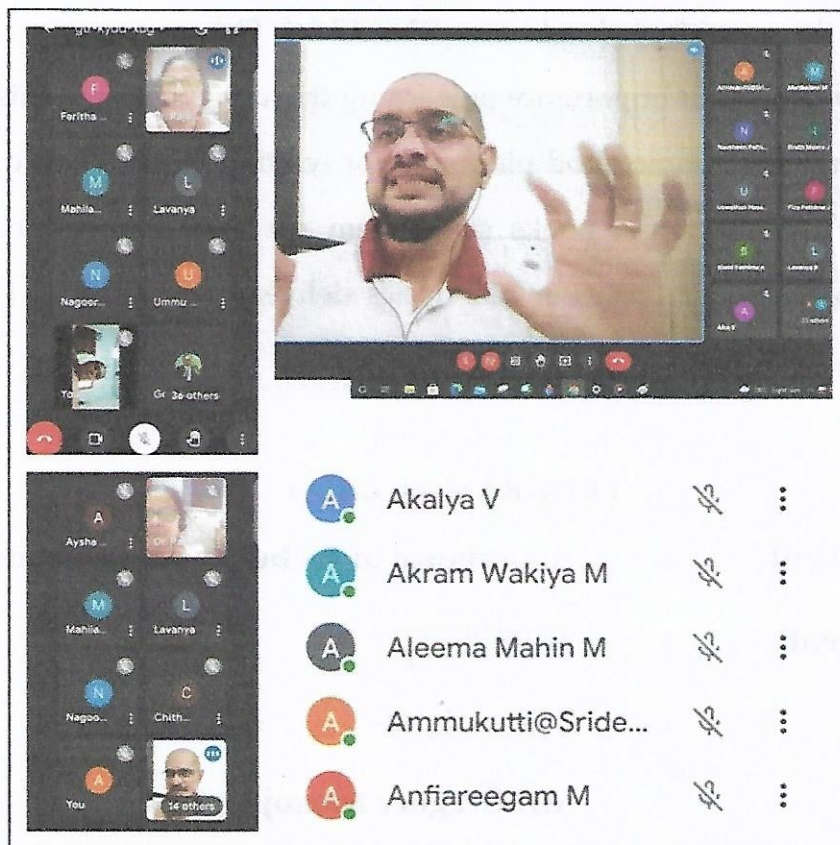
gti-xyqd-xug

F
Faritha ...

M
Mahila...

L
Lavanya

N
Nagoor...

U
Ummu ...

You

36 others

A
Aysha...

M
Mahila...

L
Lavanya

N
Nagoo...

C
Chith...

A
You

14 others

A Akalya V

A Akram Wakiya M

A Aleema Mahin M

A Ammukutti@Sride...

A Anfiareegam M